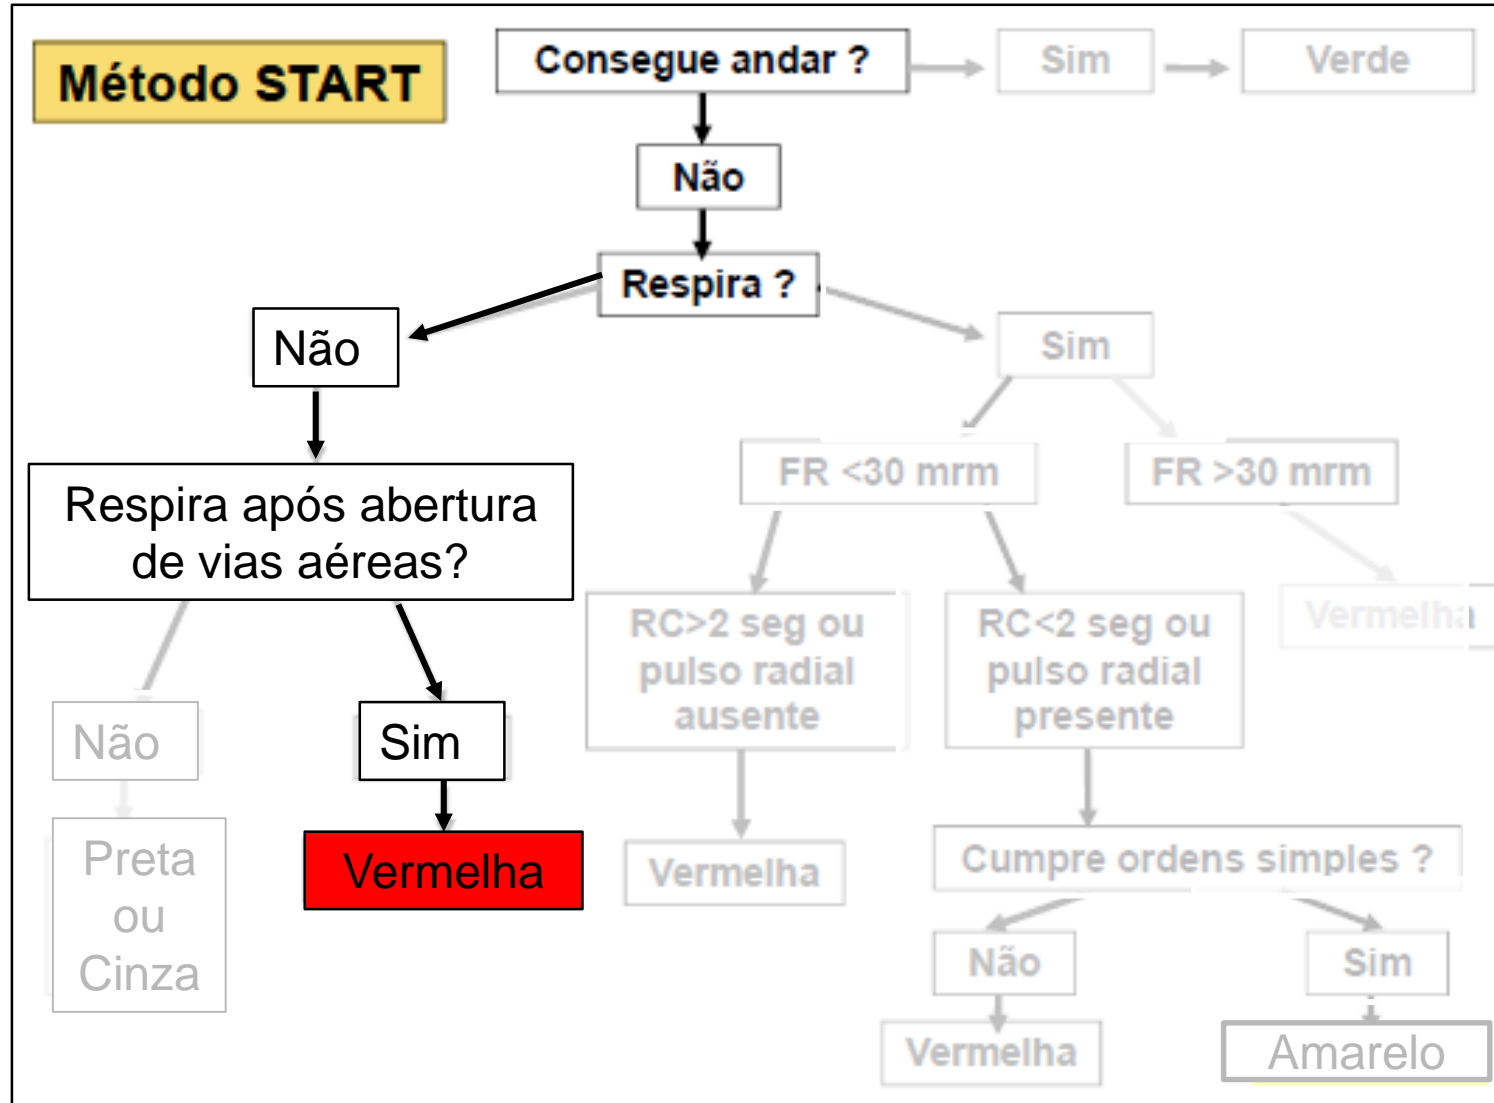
Método START

Consegue andar ?

Sim

Verde

Não

Respira ?

Não

Sim

Respira após abertura de vias aéreas?

FR <30 mrm

FR >30 mrm

Vermelha

Não

Sim

RC>2 seg ou pulso radial ausente

RC<2 seg ou pulso radial presente

Preta ou Cinza

Vermelha

Vermelha

Cumpre ordens simples ?

Não

Sim

Vermelha

Amarelo